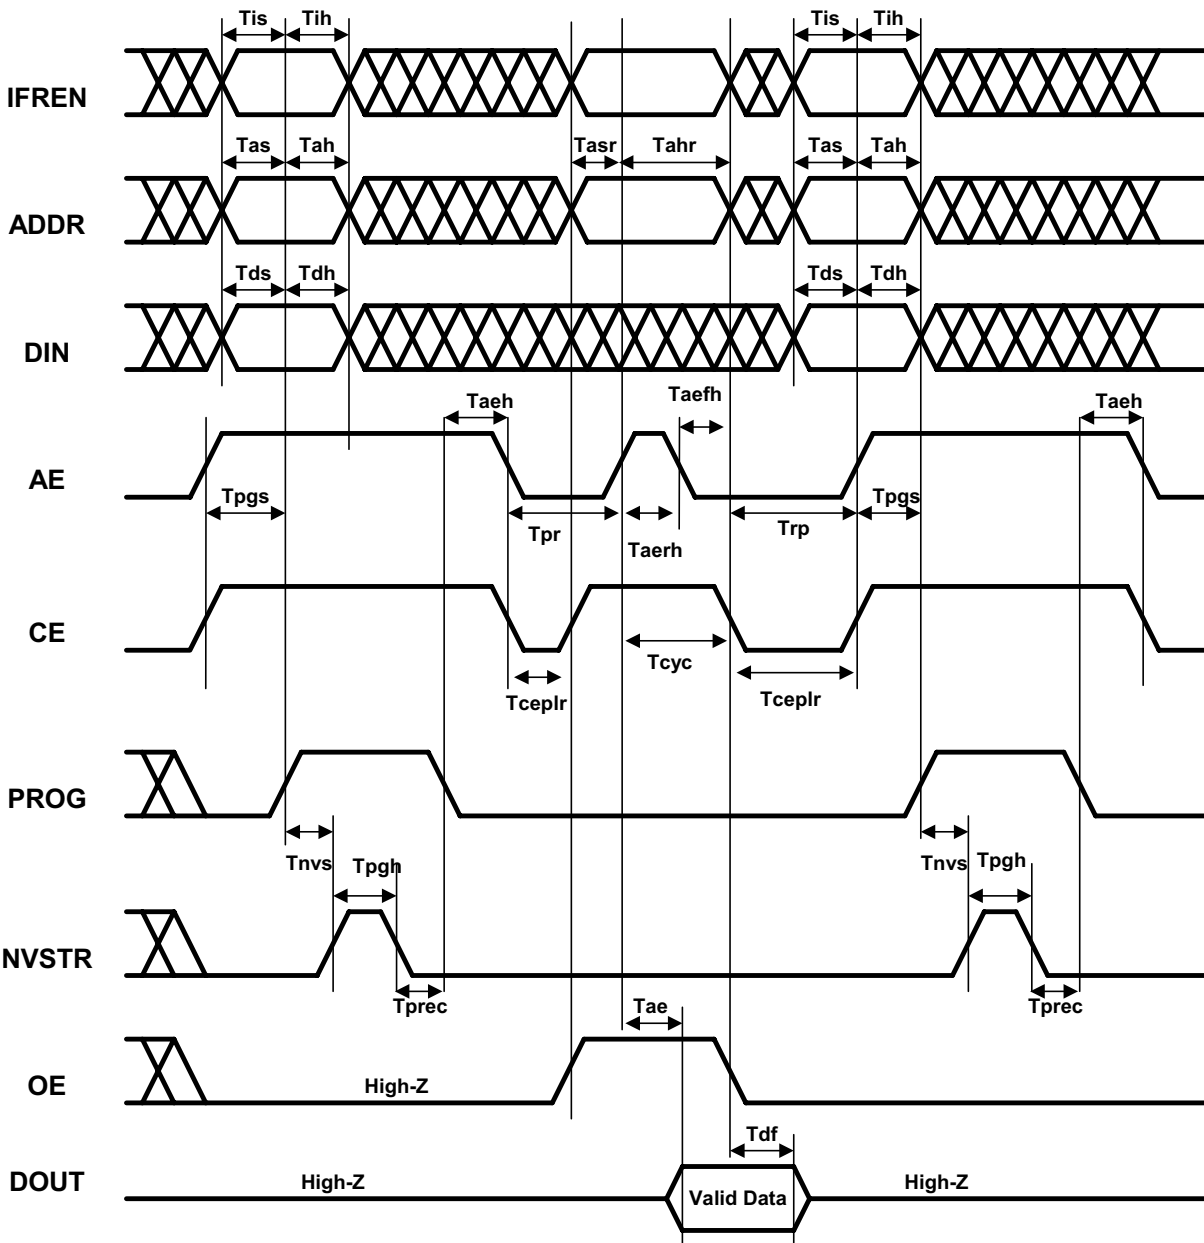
Tis Tih Tis Tih

IFREN

Tas Tah Tasr Tahr Tas Tah

ADDR

Tds Tdh Tds Tdh

DIN

Taeh Taefh Taeh

AE

Tpgs Tpr Taerh Trp Tpgs

CE

Tceplr Tcyc Tceplr

PROG

Tnvs Tpgh Tnvs Tpgh

NVSTR

Tprec Tprec

Tae

OE

High-Z

Tdf

DOUT

High-Z Valid Data High-Z